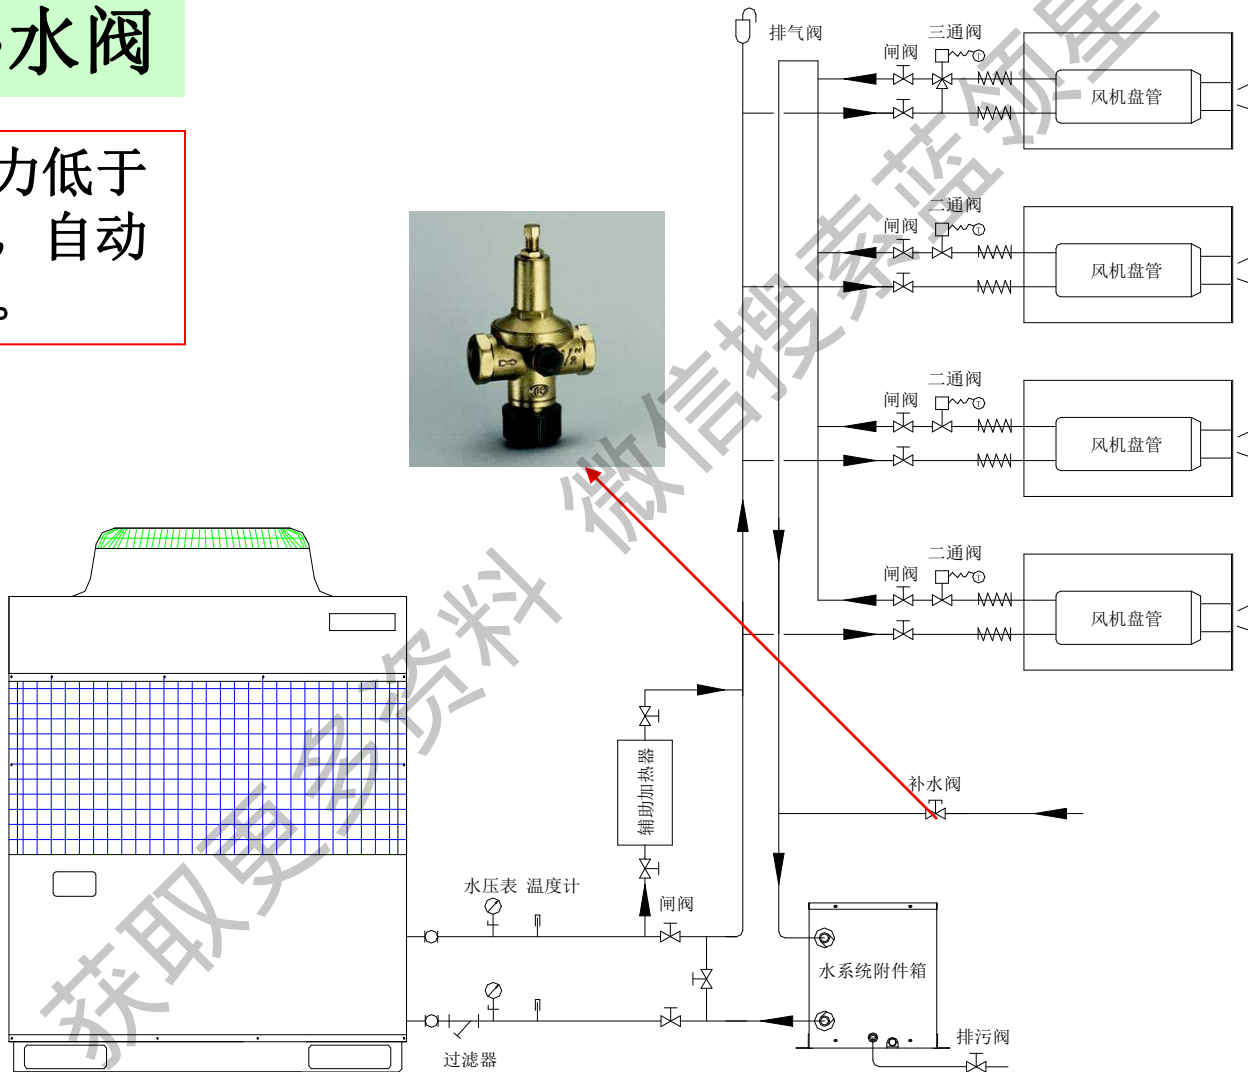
水阀

力低于
，自动
。

排气阀
三通阀
闸阀
风机盘管
二通阀
闸阀
风机盘管
二通阀
闸阀
风机盘管
二通阀
闸阀
风机盘管
辅助加热器
补水阀
水压表 温度计
闸阀
水系统附件箱
排污阀
过滤器

微信搜索蓝领星
获取更多资料